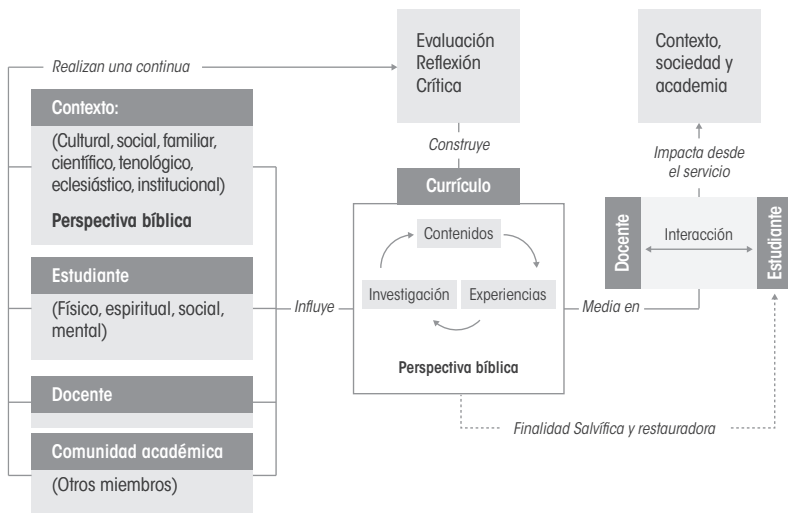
Realizan una continua

Contexto:

(Cultural, social, familiar, científico, tenológico, eclesiástico, institucional)

Perspectiva bíblica

Estudiante

(Físico, espiritual, social, mental)

Docente

Comunidad académica

(Otros miembros)

Evaluación
Reflexión
Crítica

Construye

Currículo

Contenidos

Investigación

Experiencias

Perspectiva bíblica

Influye

Media en

Contexto, sociedad y academia

Impacta desde el servicio

Docente

Interacción

Estudiante

Finalidad Salvífica y restauradora